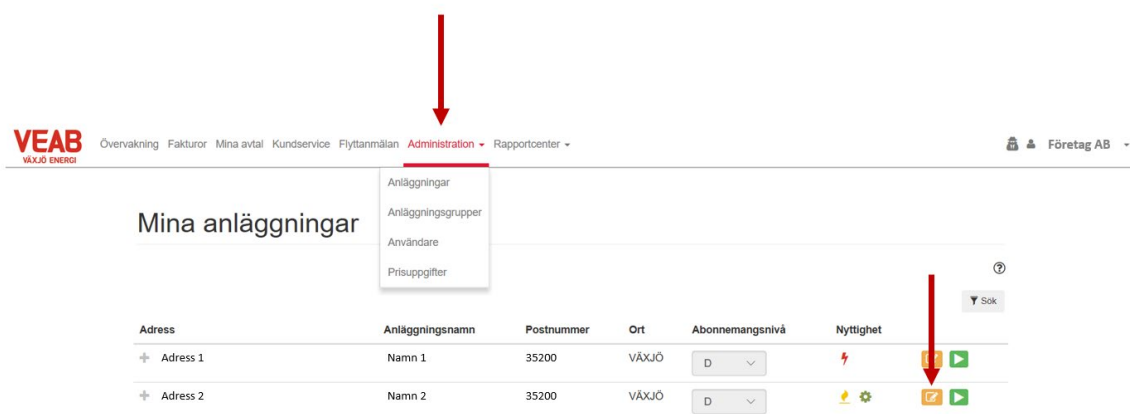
VEAB
VÄXJÖ ENERGI

Övervakning Fakturor Mina avtal Kundservice Flyttanmälan Administration Rapportcenter

Företag AB

Anläggningar
Anläggningsgrupper
Användare
Prisuppgifter

Mina anläggningar

?

Sök

| Adress | Anläggningsnamn | Postnummer | Ort | Abonnemangsnivå | Nyttighet |
|---|---|---|---|---|---|
| Adress 1 | Namn 1 | 35200 | VÄXJÖ | D | |
| Adress 2 | Namn 2 | 35200 | VÄXJÖ | D | |